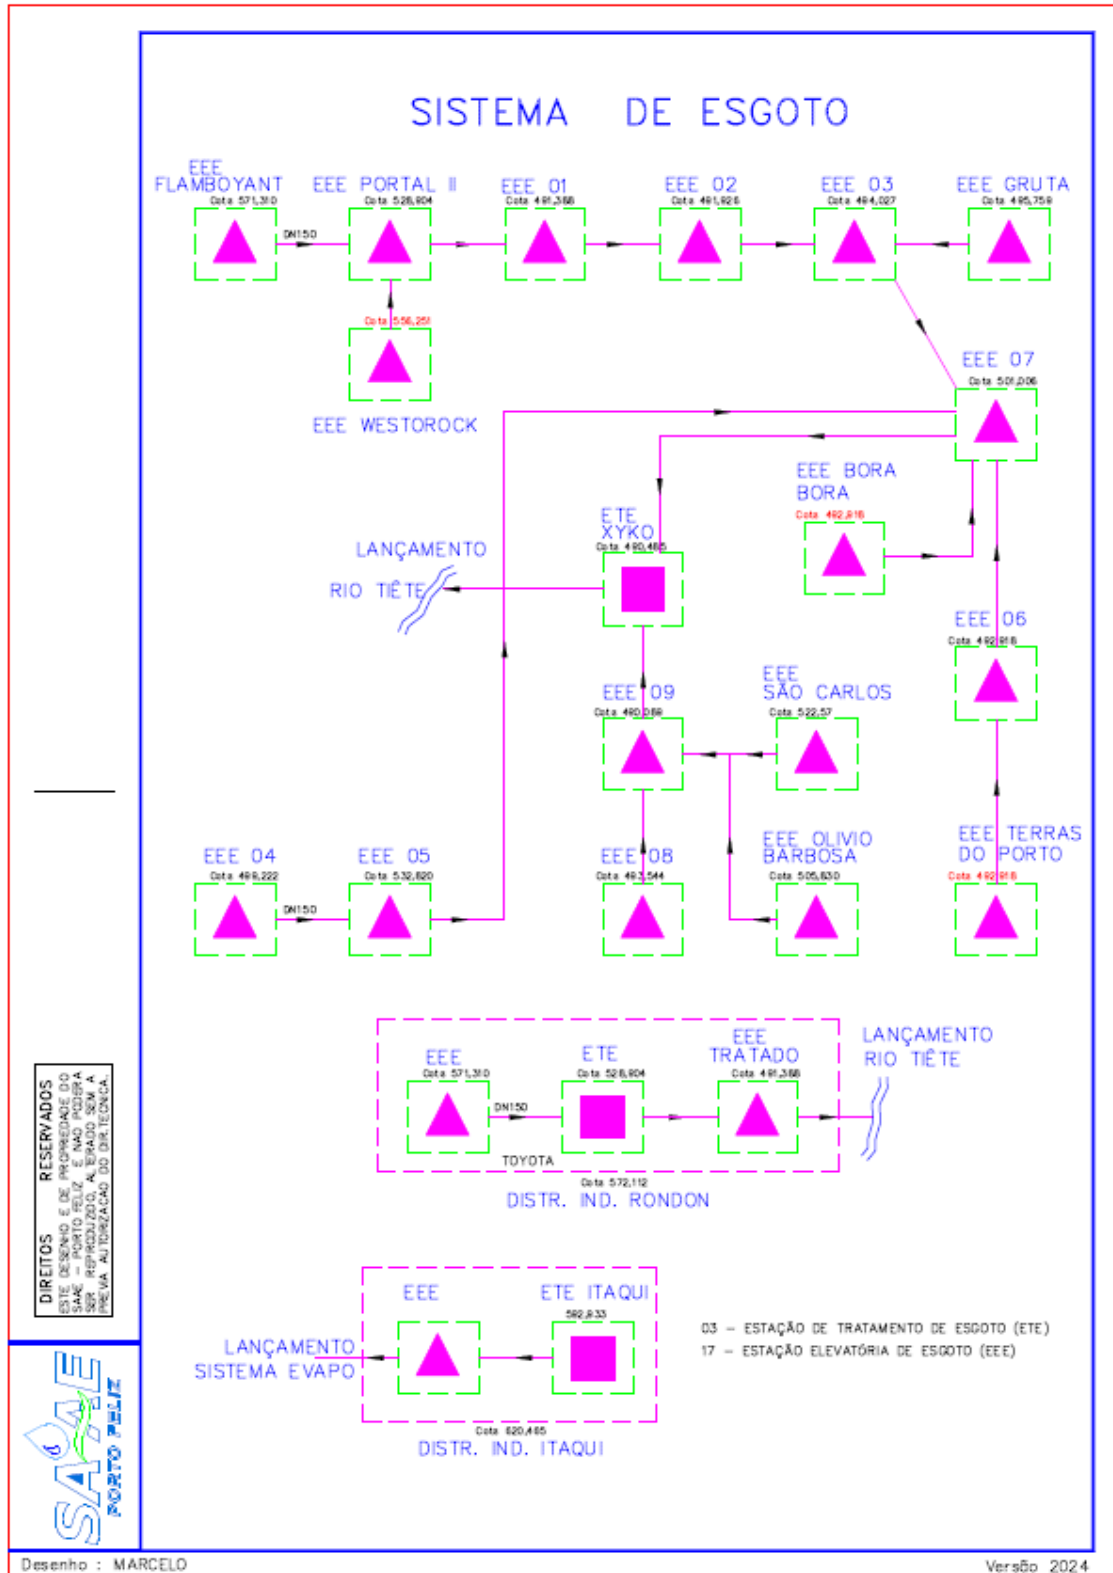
SISTEMA DE ESGOTO

EEE FLAMBOYANT
Cota 571,310

DN150

EEE PORTAL II
Cota 528,804

EEE 01
Cota 491,388

EEE 02
Cota 491,926

EEE 03
Cota 494,027

EEE GRUTA
Cota 495,759

Cota 556,251
EEE WESTOROCK

EEE 07
Cota 501,006

EEE BORA BORA
Cota 492,816

ETE XYKO
Cota 490,465

LANÇAMENTO
RIO TIÊTE

EEE 06
Cota 492,918

EEE 09
Cota 490,088

EEE SÃO CARLOS
Cota 522,57

EEE 04
Cota 499,222

DN150

EEE 05
Cota 532,820

EEE 08
Cota 493,544

EEE OLIVIO BARBOSA
Cota 505,830

EEE TERRAS DO PORTO
Cota 492,916

EEE
Cota 571,310

DN150

ETE
Cota 528,804

EEE TRATADO
Cota 491,388

LANÇAMENTO
RIO TIÊTE

TOYOTA
Cota 572,112
DISTR. IND. RONDON

EEE

ETE ITAQUI
592,833

LANÇAMENTO
SISTEMA EVAPO

Cota 520,465
DISTR. IND. ITAQUI

03 – ESTAÇÃO DE TRATAMENTO DE ESGOTO (ETE)
17 – ESTAÇÃO ELEVATÓRIA DE ESGOTO (EEE)

DIREITOS RESERVADOS
ESTE DESENHO E DE PROPRIEDADE DO SAAE – PORTO FELIZ E NAO PODERA SER REPRODUZIDO, ALTERADO SEM A PREVIA AUTORIZACAO DO DIR.TECNICA.

SAAE PORTO FELIZ

Desenho : MARCELO

Versão 2024